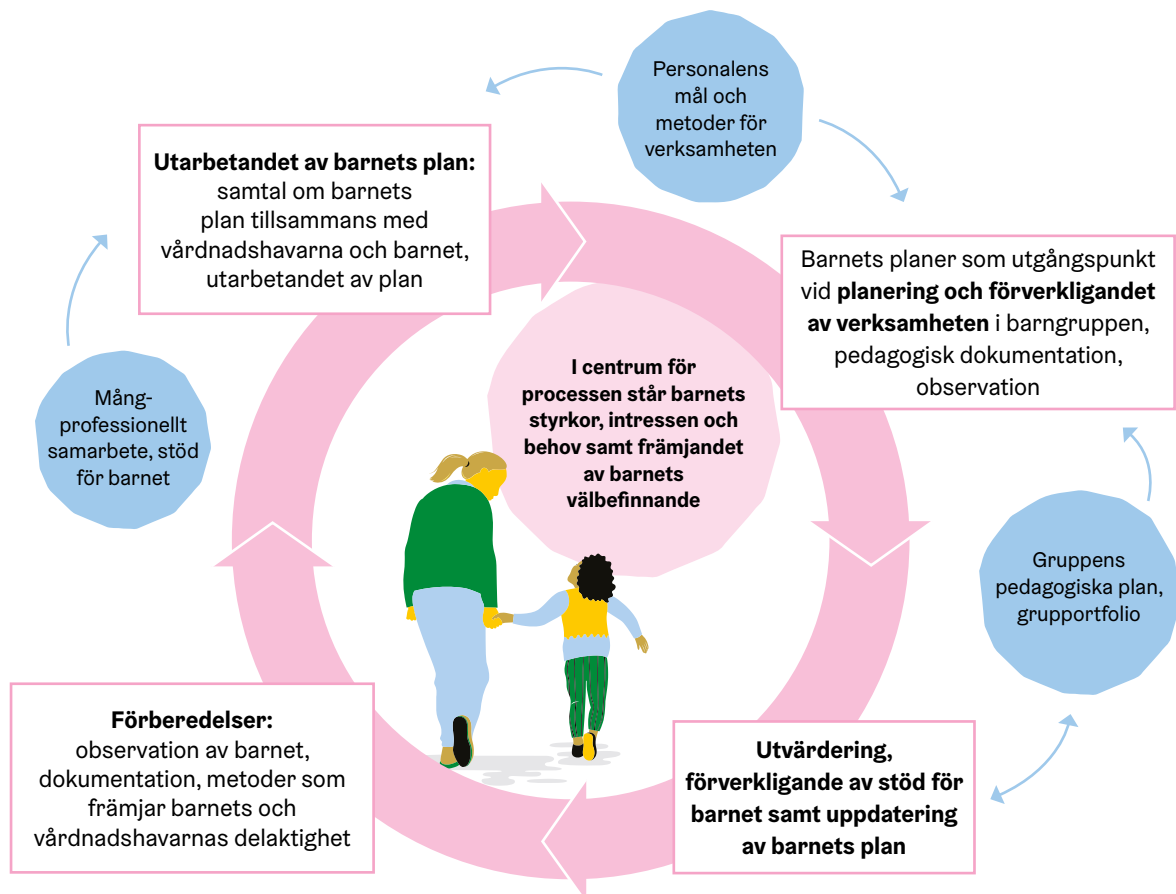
Personalens mål och metoder för verksamheten

**Utarbetandet av barnets plan:** samtal om barnets plan tillsammans med vårdnadshavarna och barnet, utarbetandet av plan

Barnets planer som utgångspunkt vid **planering och förverkligandet av verksamheten** i barngruppen, pedagogisk dokumentation, observation

Mångprofessionellt samarbete, stöd för barnet

**I centrum för processen står barnets styrkor, intressen och behov samt främjandet av barnets välbefinnande**

Gruppens pedagogiska plan, grupportfolio

**Förberedelser:** observation av barnet, dokumentation, metoder som främjar barnets och vårdnadshavarnas delaktighet

**Utvärdering, förverkligande av stöd för barnet samt uppdatering av barnets plan**